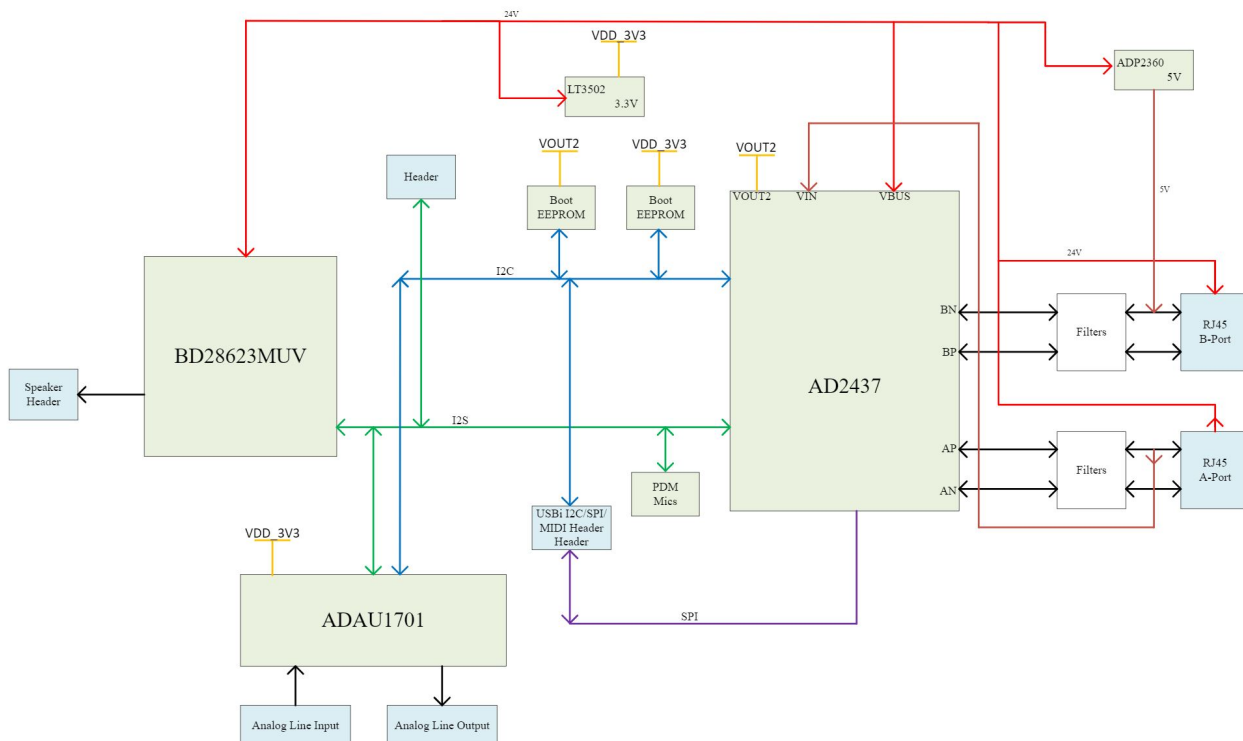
24V

VDD_3V3

LT3502
3.3V

ADP2360
5V

VOUT2

VDD_3V3

VOUT2

Header

Boot EEPROM

Boot EEPROM

VOUT2 VIN VBUS

5V

24V

I2C

BD28623MUV

Speaker Header

BN

BP

Filters

RJ45 B-Port

AD2437

I2S

AP

AN

Filters

RJ45 A-Port

PDM Mics

USBi I2C/SPI/ MIDI Header Header

VDD_3V3

ADAU1701

SPI

Analog Line Input

Analog Line Output